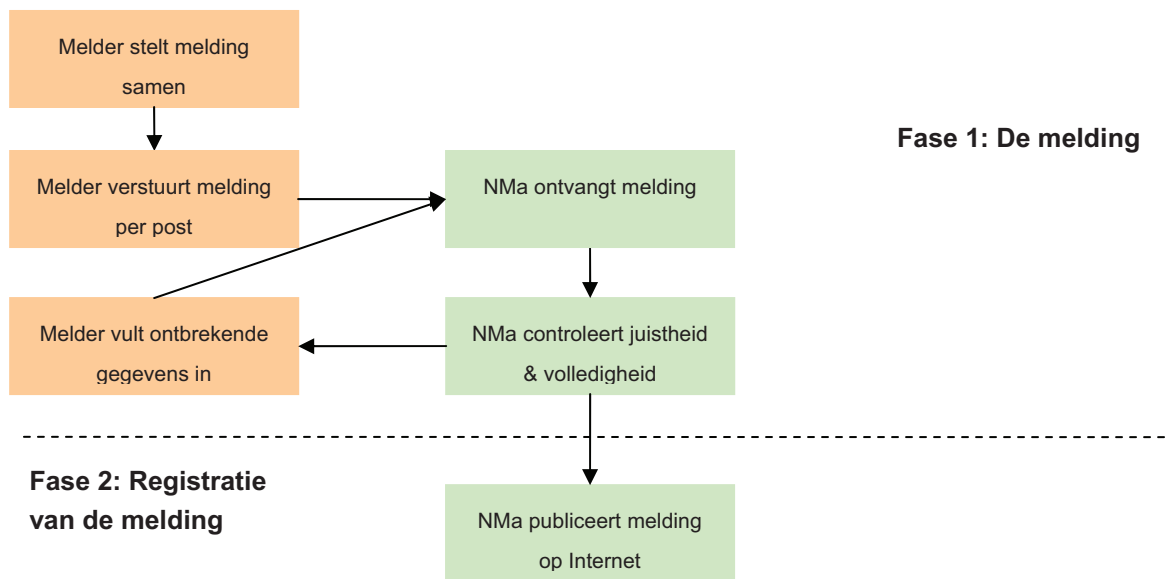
Melder stelt melding samen

Fase 1: De melding

Melder verstuurt melding per post

NMa ontvangt melding

Melder vult ontbrekende gegevens in

NMa controleert juistheid & volledigheid

Fase 2: Registratie van de melding

NMa publiceert melding op Internet